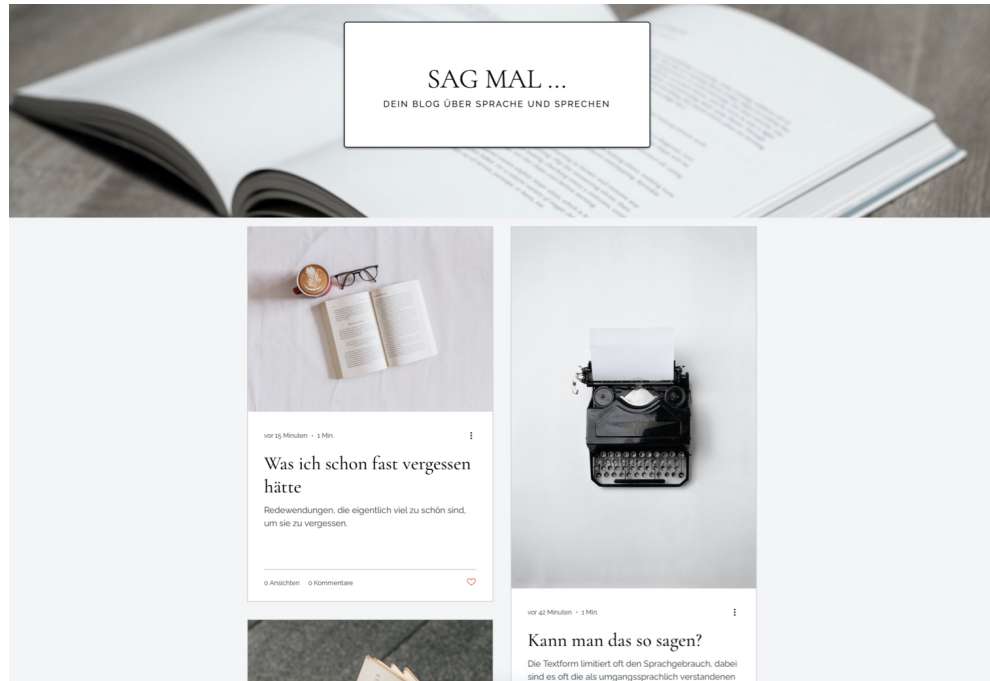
SAG MAL ...
DEIN BLOG ÜBER SPRACHE UND SPRECHEN

vor 15 Minuten • 1 Min.

Was ich schon fast vergessen hätte

Redewendungen, die eigentlich viel zu schön sind, um sie zu vergessen.

0 Ansichten 0 Kommentare

vor 42 Minuten • 1 Min.

Kann man das so sagen?

Die Textform limitiert oft den Sprachgebrauch, dabei sind es oft die als umgangssprachlich verstandenen